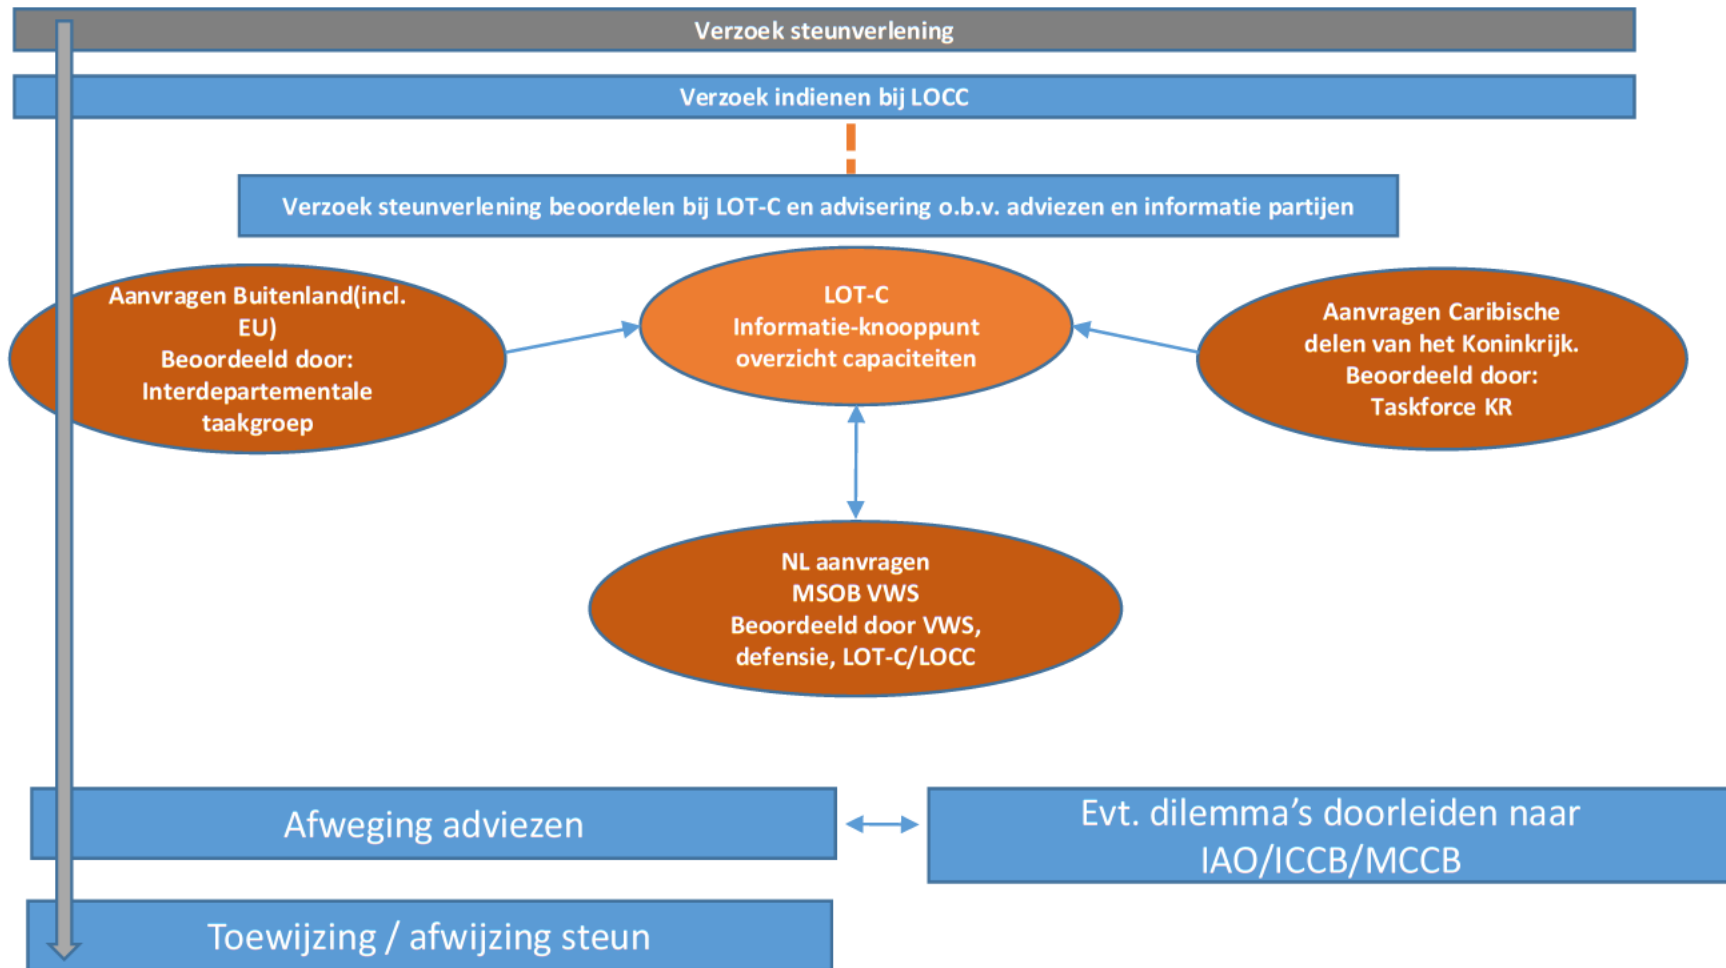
Verzoek steunverlening

Verzoek indienen bij LOCC

Verzoek steunverlening beoordelen bij LOT-C en advisering o.b.v. adviezen en informatie partijen

Aanvragen Buitenland(incl. EU)
Beoordeeld door:
Interdepartementale taakgroep

LOT-C
Informatie-knooppunt
overzicht capaciteiten

Aanvragen Caribische delen van het Koninkrijk.
Beoordeeld door:
Taskforce KR

NL aanvragen
MSOB VWS
Beoordeeld door VWS, defensie, LOT-C/LOCC

Afweging adviezen

Evt. dilemma's doorleiden naar IAO/ICCB/MCCB

Toewijzing / afwijzing steun